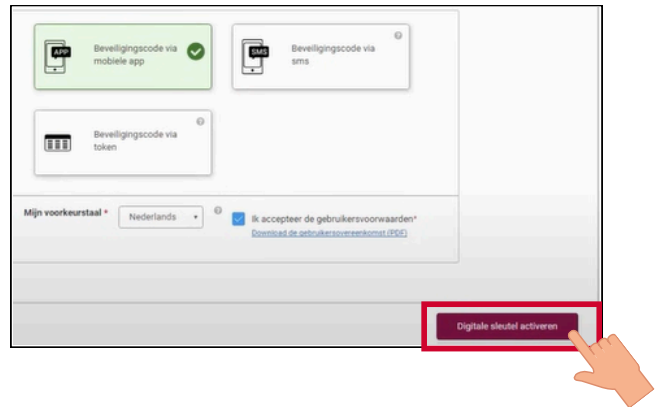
APP Beveiligingscode via mobiele app

SMS Beveiligingscode via sms

Beveiligingscode via token

Mijn voorkeurstaal * Nederlands

Ik accepteer de gebruikersvoorwaarden*

Download de gebruikersovereenkomst (PDF)

Digitale sleutel activeren